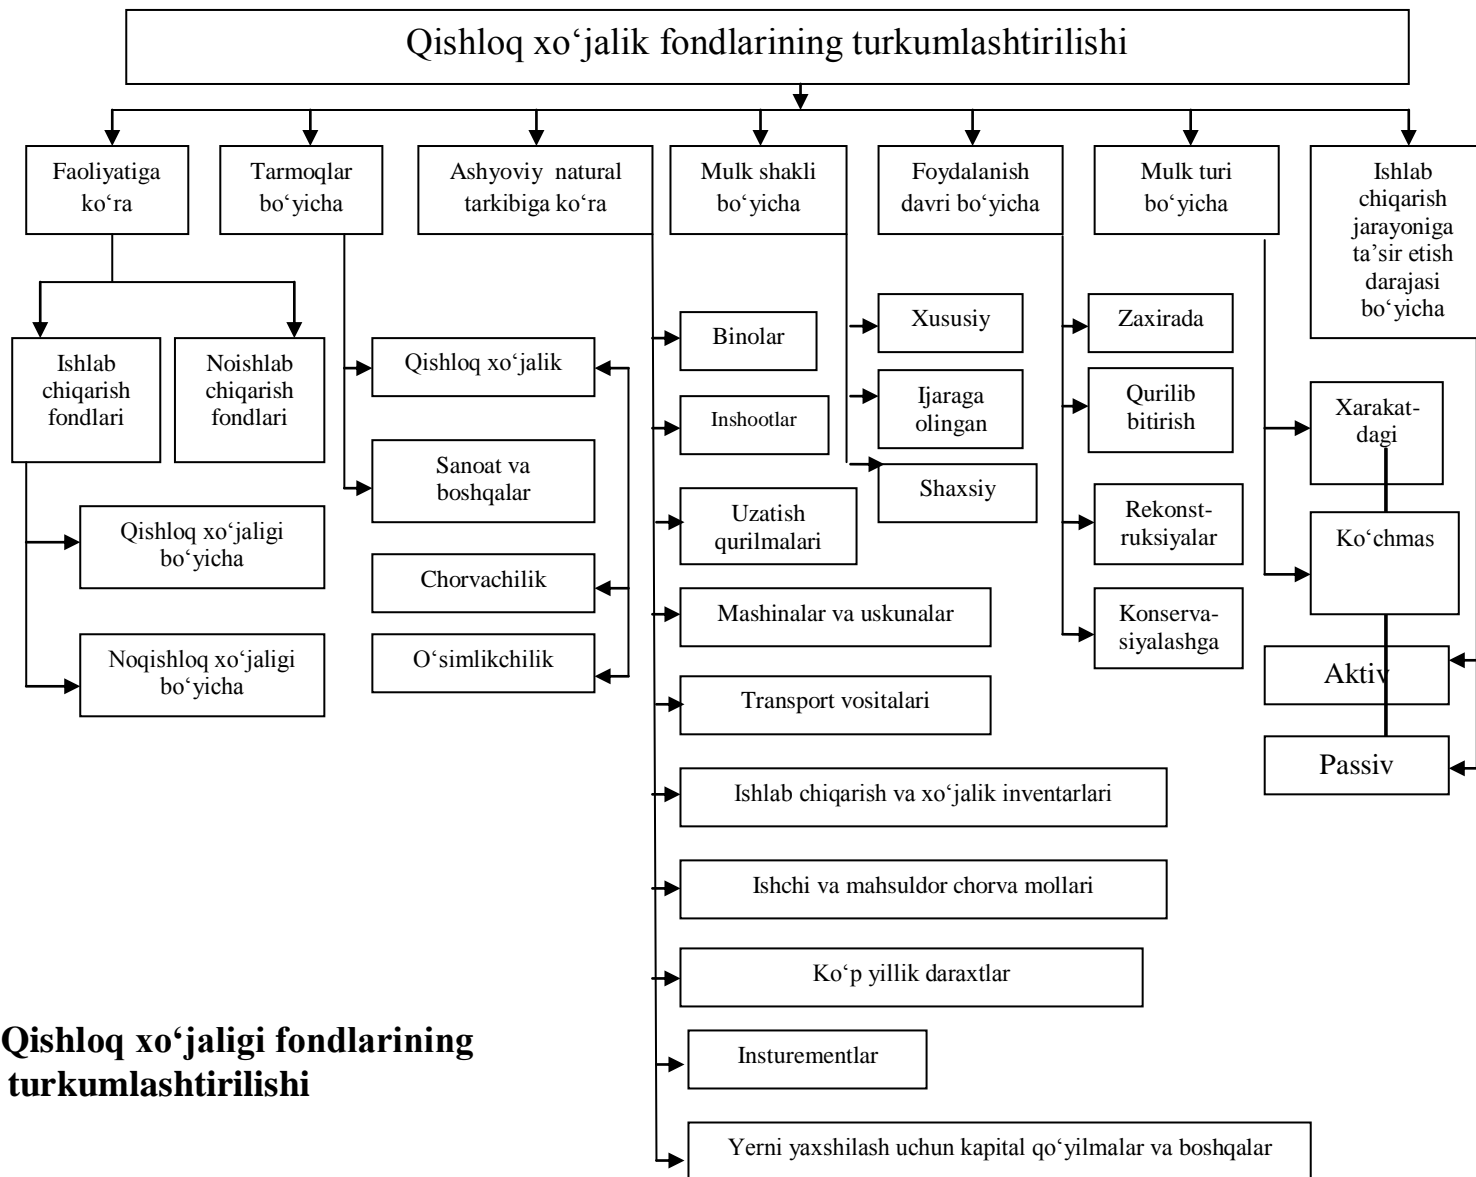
Qishloq xo‘jalik fondlarining turkumlashtirilishi

Faoliyatiga ko‘ra

Tarmoqlar bo‘yicha

Ashyoviy natural tarkibiga ko‘ra

Mulk shakli bo‘yicha

Foydalanish davri bo‘yicha

Mulk turi bo‘yicha

Ishlab chiqarish jarayoniga ta’sir etish darajasi bo‘yicha

Ishlab chiqarish fondlari

Noishlab chiqarish fondlari

Qishloq xo‘jaligi bo‘yicha

Noqishloq xo‘jaligi bo‘yicha

Qishloq xo‘jalik

Sanoat va boshqalar

Chorvachilik

O‘simlikchilik

Binolar

Inshootlar

Uzatish qurilmalari

Mashinalar va uskunalar

Transport vositalari

Ishlab chiqarish va xo‘jalik inventarlari

Ishchi va mahsuldor chorva mollari

Ko‘p yillik daraxtlar

Insturementlar

Yerni yaxshilash uchun kapital qo‘yilmalar va boshqalar

Xususiy

Ijaraga olingan

Shaxsiy

Zaxirada

Qurilib bitirish

Rekonstruksiyalar

Konservasiyalashga

Xarakat-dagi

Ko‘chmas

Aktiv

Passiv

Qishloq xo‘jaligi fondlarining turkumlashtirilishi